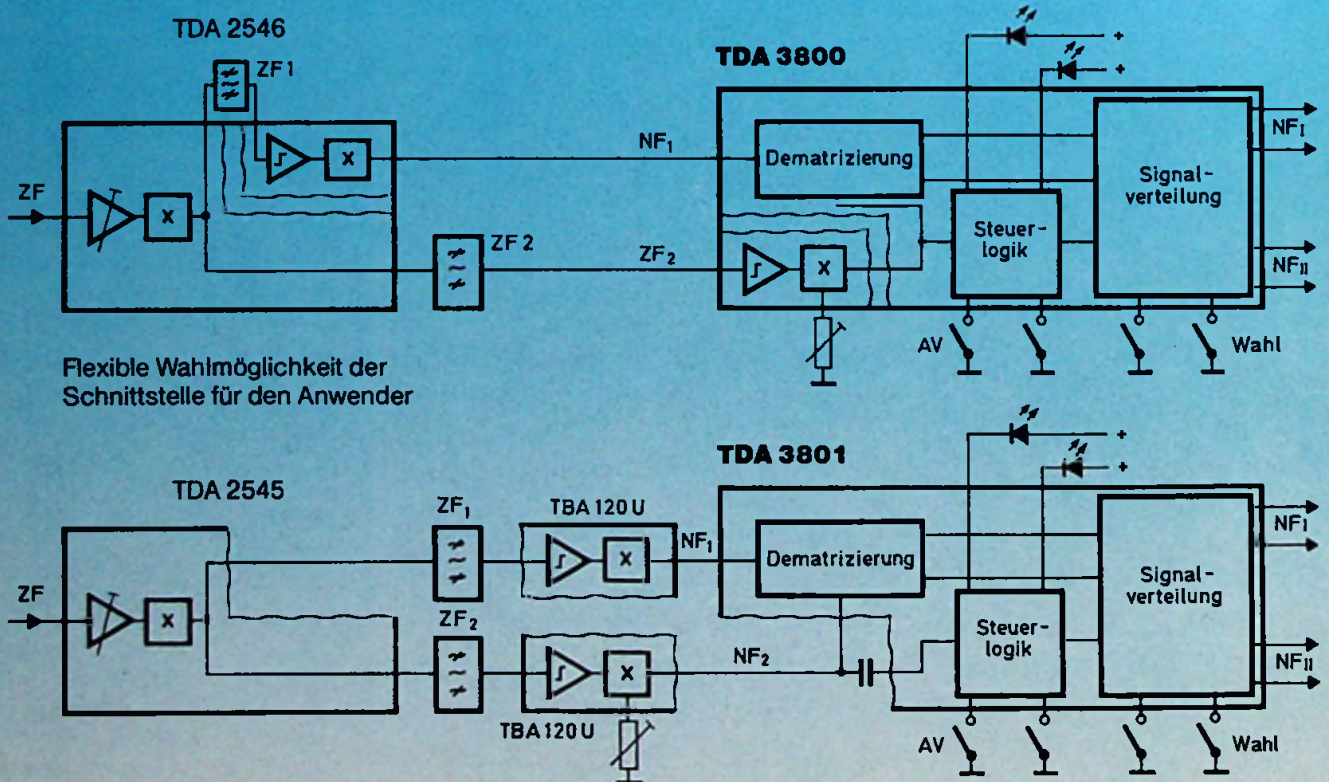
TDA 2546

ZF 1

TDA 3800

ZF

X

X

NF$_1$

Dematrizierung

Signalverteilung

NF$_I$

ZF 2

ZF$_2$

Steuerlogik

X

NF$_{II}$

AV

Wahl

Flexible Wahlmöglichkeit der Schnittstelle für den Anwender

TDA 3801

TDA 2545

ZF$_1$

TBA 120 U

NF$_1$

Dematrizierung

NF$_I$

ZF

X

X

Signalverteilung

ZF$_2$

Steuerlogik

X

NF$_2$

NF$_{II}$

TBA 120 U

AV

Wahl